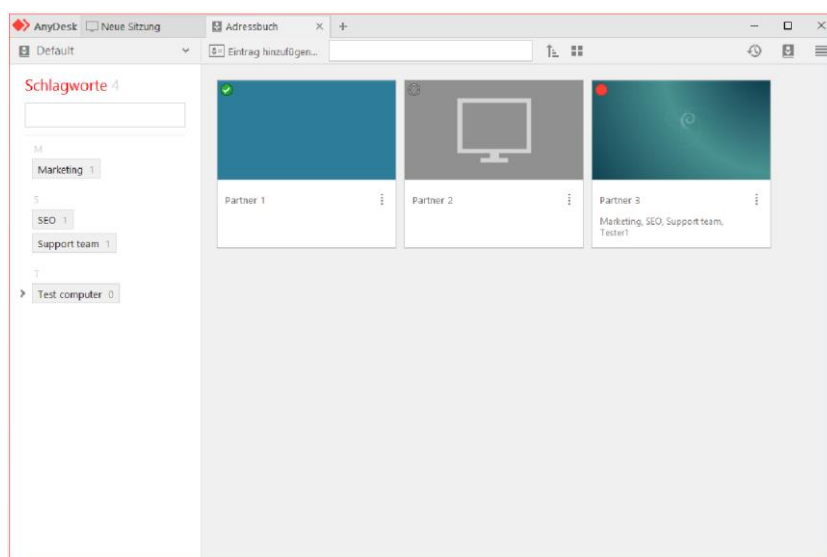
AnyDesk Neue Sitzung Adressbuch × +

Default Eintrag hinzufügen...

Schlagworte 4

M
Marketing 1

S
SEO 1
Support team 1

T
Test computer 0

Partner 1

Partner 2

Partner 3
Marketing, SEO, Support team, Tester1